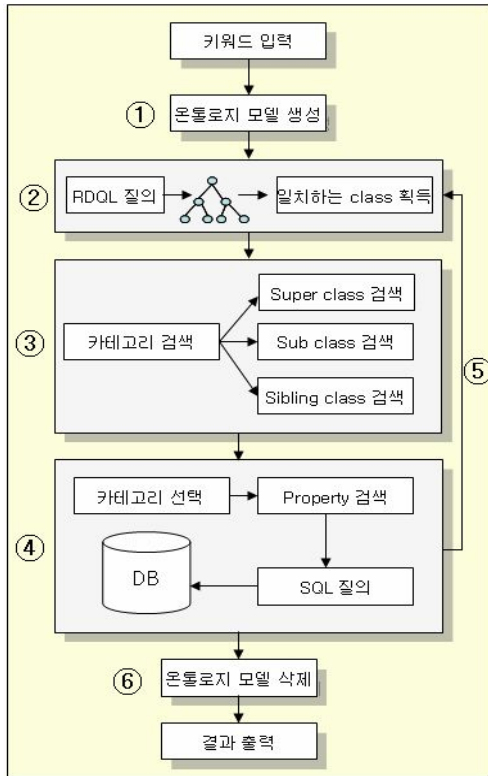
키워드 입력

①

온톨로지 모델 생성

②

RDQL 질의

일치하는 class 획득

③

카테고리 검색

Super class 검색

Sub class 검색

Sibling class 검색

⑤

④

카테고리 선택

Property 검색

DB

SQL 질의

⑥

온톨로지 모델 삭제

결과 출력